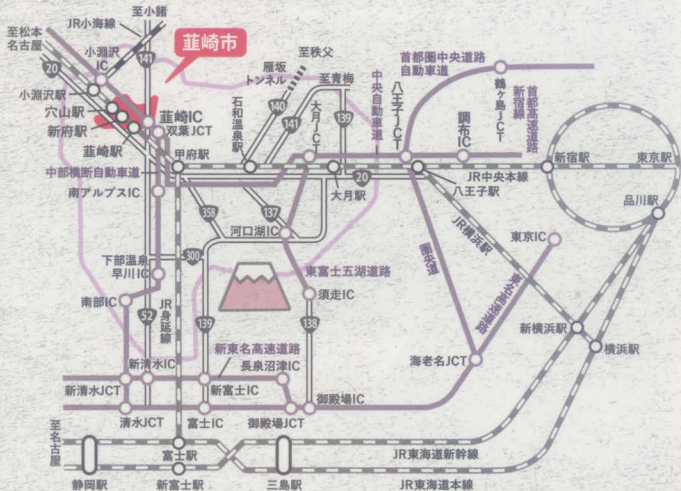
至松本
名古屋
JR小海線
至小諸
韮崎市
小淵沢IC
20
141
至秩父
雁坂トンネル
至青梅
首都圏中央連絡自動車道
小淵沢駅
穴山駅
新府駅
韮崎IC
双葉JCT
石和温泉駅
140
141
大月JCT
139
中央自動車道
八王子JCT
鶴島JCT
首都高速新宿線
調布IC
韮崎駅
甲府駅
大月駅
20
JR中央本線
八王子駅
新宿駅
東京駅
中部横断自動車道
南アルプスIC
358
137
河口湖IC
JR横浜線
圏央道
東京IC
品川駅
下部温泉
早川IC
300
東富士五湖道路
須走IC
東名高速道路
南部IC
52
JR身延線
139
138
新横浜駅
新清水IC
新東名高速道路
長泉沼津IC
海老名JCT
横浜駅
新清水JCT
新富士IC
御殿場IC
清水JCT
富士IC
御殿場JCT
至名古屋
富士駅
JR東海道新幹線
静岡駅
新富士駅
三島駅
JR東海道本線